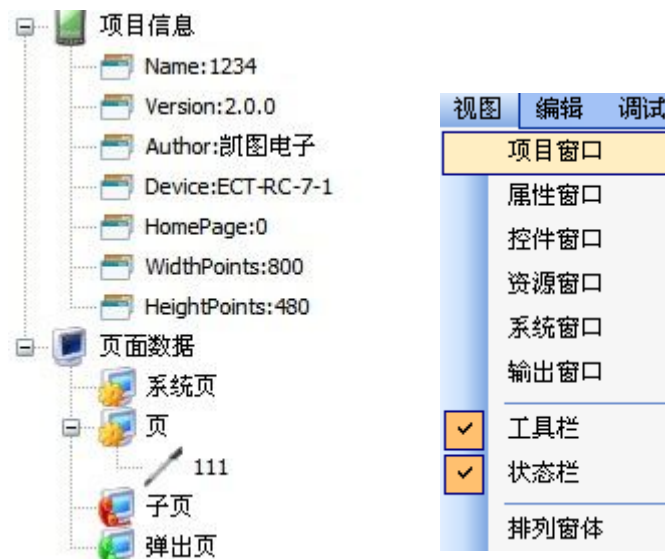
项目信息
Name:1234
Version:2.0.0
Author:凯图电子
Device:ECT-RC-7-1
HomePage:0
WidthPoints:800
HeightPoints:480
页面数据
系统页
页
111
子页
弹出页

视图 编辑 调试
项目窗口
属性窗口
控件窗口
资源窗口
系统窗口
输出窗口
工具栏
状态栏
排列窗体